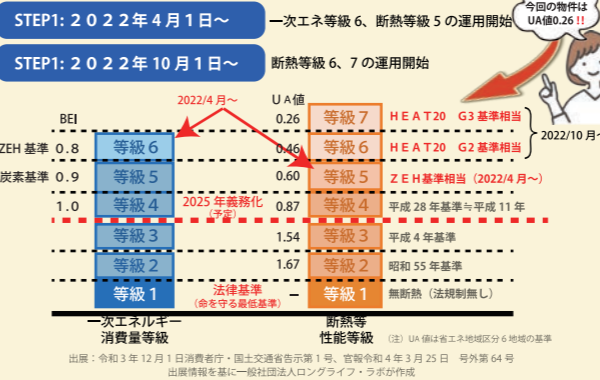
STEP1: ２０２２年４月１日〜

一次エネ等級６、断熱等級５の運用開始

STEP1: ２０２２年１０月１日〜

断熱等級６、７の運用開始

今回の物件は UA値0.26！！

2022/4月〜

BEI

ZEH 基準 0.8

炭素基準 0.9

1.0

等級６

等級５

等級４

等級３

等級２

等級１

2025 年義務化 （予定）

法律基準 （命を守る最低基準）

一次エネルギー 消費量等級

ＵＡ値

0.26

0.46

0.60

0.87

1.54

1.67

－

等級７

等級６

等級５

等級４

等級３

等級２

等級１

断熱等 性能等級

ＨＥＡＴ２０　Ｇ３ 基準相当

ＨＥＡＴ２０　Ｇ２ 基準相当

ＺＥＨ基準相当 （2022/4月〜）

平成 28 年基準≒平成 11 年

平成 4 年基準

昭和 55 年基準

無断熱（法規制無し）

2022/10 月〜

（注）UA 値は省エネ地域区分 6 地域の基準

出展：令和 3 年 12 月 1 日消費者庁・国土交通省告示第 1 号、官報令和 4 年 3 月 25 日　号外第 64 号

出展情報を基に一般社団法人ロングライフ・ラボが作成